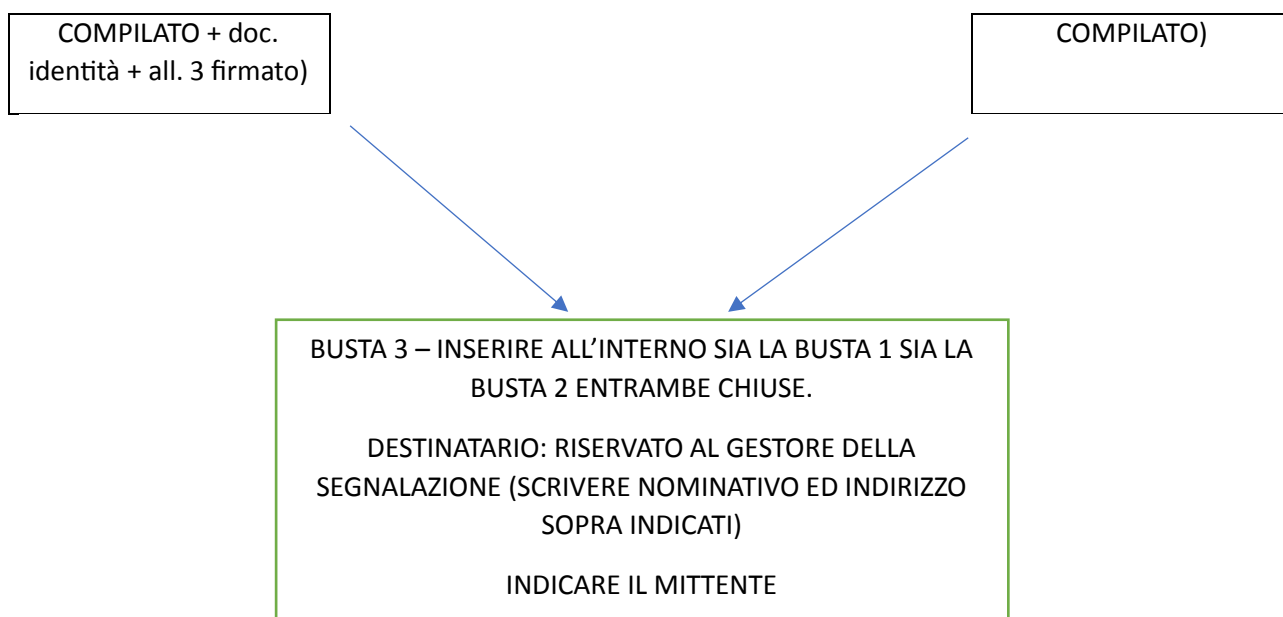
COMPILATO + doc. identità + all. 3 firmato)

COMPILATO)

BUSTA 3 – INSERIRE ALL'INTERNO SIA LA BUSTA 1 SIA LA BUSTA 2 ENTRAMBE CHIUSE.

DESTINATARIO: RISERVATO AL GESTORE DELLA SEGNALAZIONE (SCRIVERE NOMINATIVO ED INDIRIZZO SOPRA INDICATI)

INDICARE IL MITTENTE